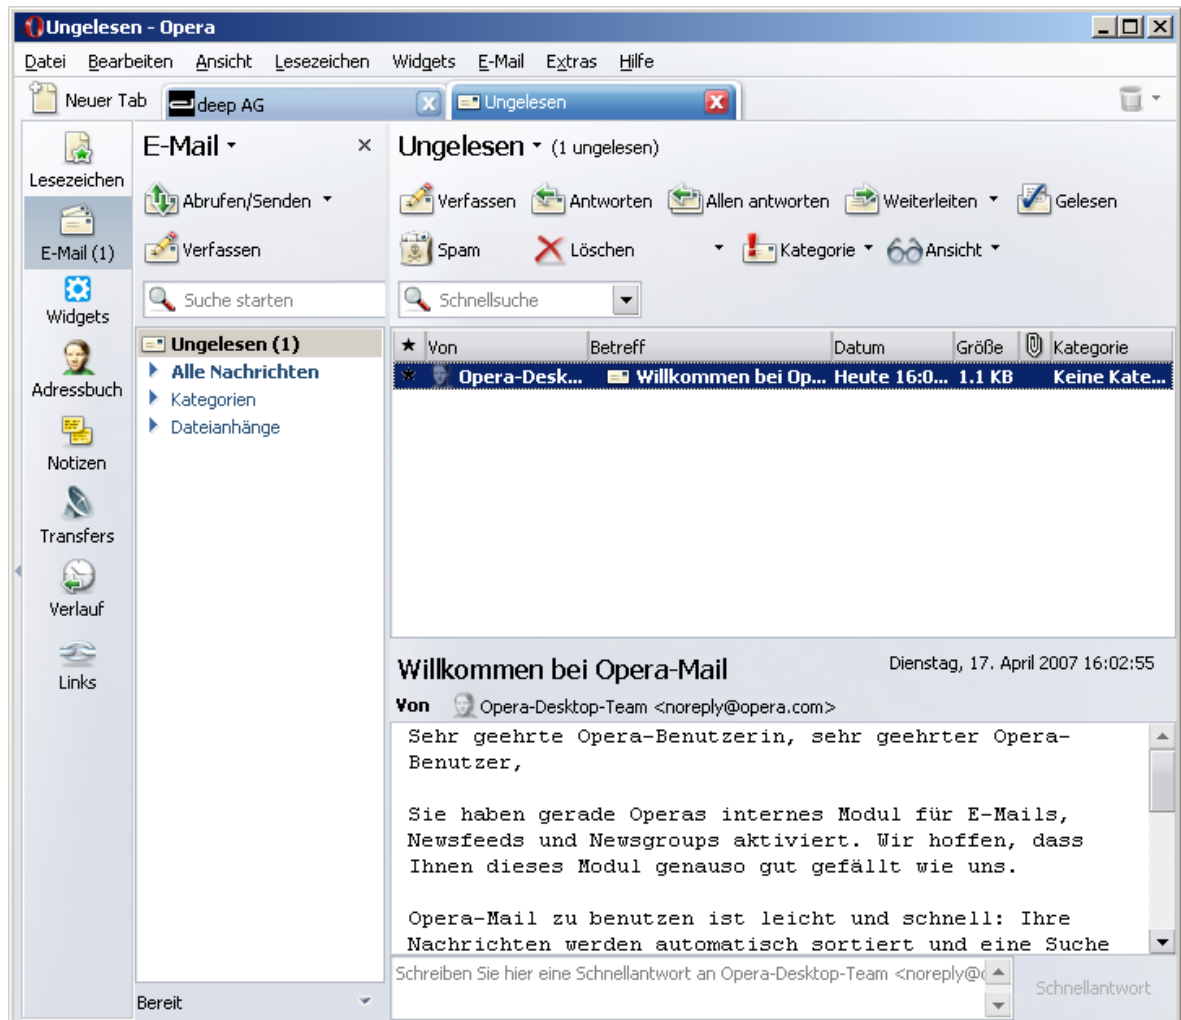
Ungelesen - Opera

Datei Bearbeiten Ansicht Lesezeichen Widgets E-Mail Extras Hilfe

Neuer Tab deep AG Ungelesen

Lesezeichen
E-Mail (1)
Widgets
Adressbuch
Notizen
Transfers
Verlauf
Links

E-Mail ×
Abrufen/Senden
Verfassen
Suche starten
Ungelesen (1)
Alle Nachrichten
Kategorien
Dateianhänge
Bereit

Ungelesen (1 ungelesen)
Verfassen Antworten Allen antworten Weiterleiten Gelesen
Spam Löschen Kategorie Ansicht
Schnellsuche

| ★ | Von | Betreff | Datum | Größe | | Kategorie |
|---|---|---|---|---|---|---|
| ★ | Opera-Desk... | Willkommen bei Op... | Heute 16:0... | 1.1 KB | | Keine Kate... |

Willkommen bei Opera-Mail
Dienstag, 17. April 2007 16:02:55
Von Opera-Desktop-Team <noreply@opera.com>

Sehr geehrte Opera-Benutzerin, sehr geehrter Opera-Benutzer,

Sie haben gerade Operas internes Modul für E-Mails, Newsfeeds und Newsgroups aktiviert. Wir hoffen, dass Ihnen dieses Modul genauso gut gefällt wie uns.

Opera-Mail zu benutzen ist leicht und schnell: Ihre Nachrichten werden automatisch sortiert und eine Suche

Schreiben Sie hier eine Schnellantwort an Opera-Desktop-Team <noreply@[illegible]
Schnellantwort